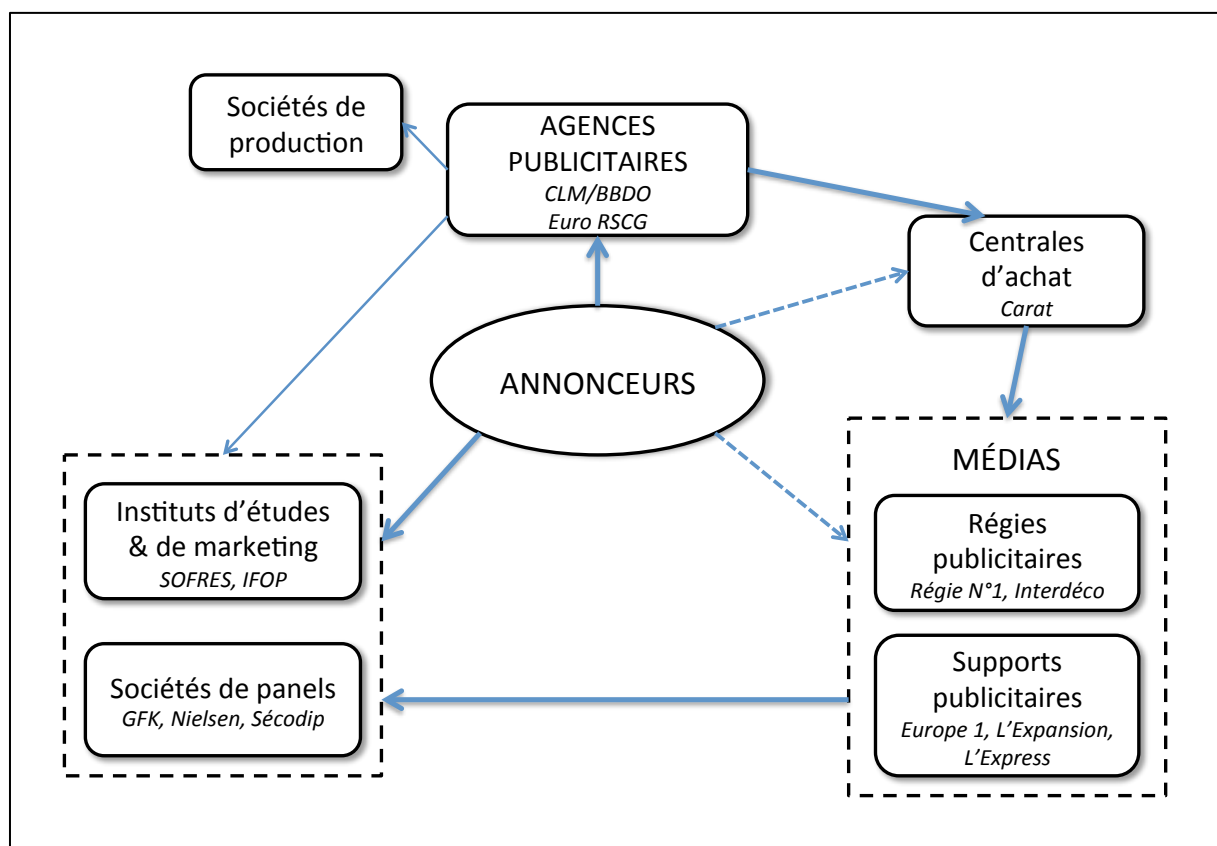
Sociétés de production

AGENCES PUBLICITAIRES
CLM/BBDO
Euro RSCG

Centrales d'achat
Carat

ANNONCEURS

MÉDIAS

Instituts d'études & de marketing
SOFRES, IFOP

Régies publicitaires
Régie N°1, Interdéco

Sociétés de panels
GFK, Nielsen, Sécodip

Supports publicitaires
Europe 1, L'Expansion, L'Express